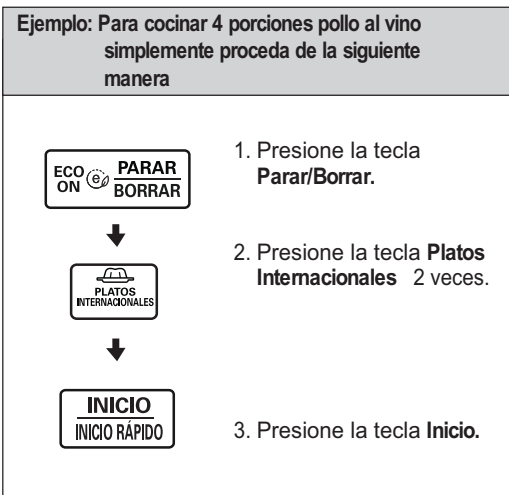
Ejemplo: Para cocinar 4 porciones pollo al vino simplemente proceda de la siguiente manera

ECO ON PARAR BORRAR

1. Presione la tecla Parar/Borrar.

PLATOS INTERNACIONALES

2. Presione la tecla Platos Internacionales 2 veces.

INICIO
INICIO RÁPIDO

3. Presione la tecla Inicio.